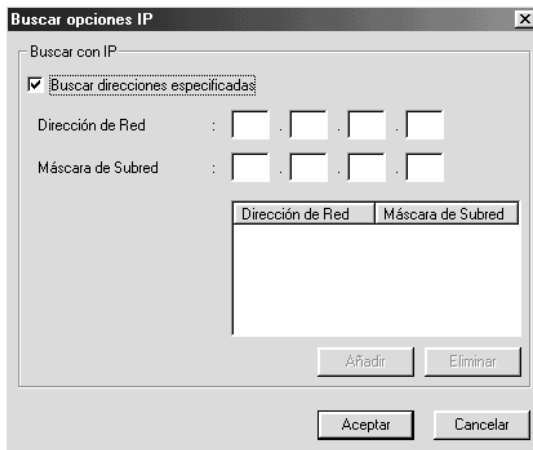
Buscar opciones IP

Buscar con IP

Buscar direcciones especificadas

Dirección de Red : . . .

Máscara de Subred : . . .

| Dirección de Red | Máscara de Subred |
|---|---|

Añadir Eliminar

Aceptar Cancelar